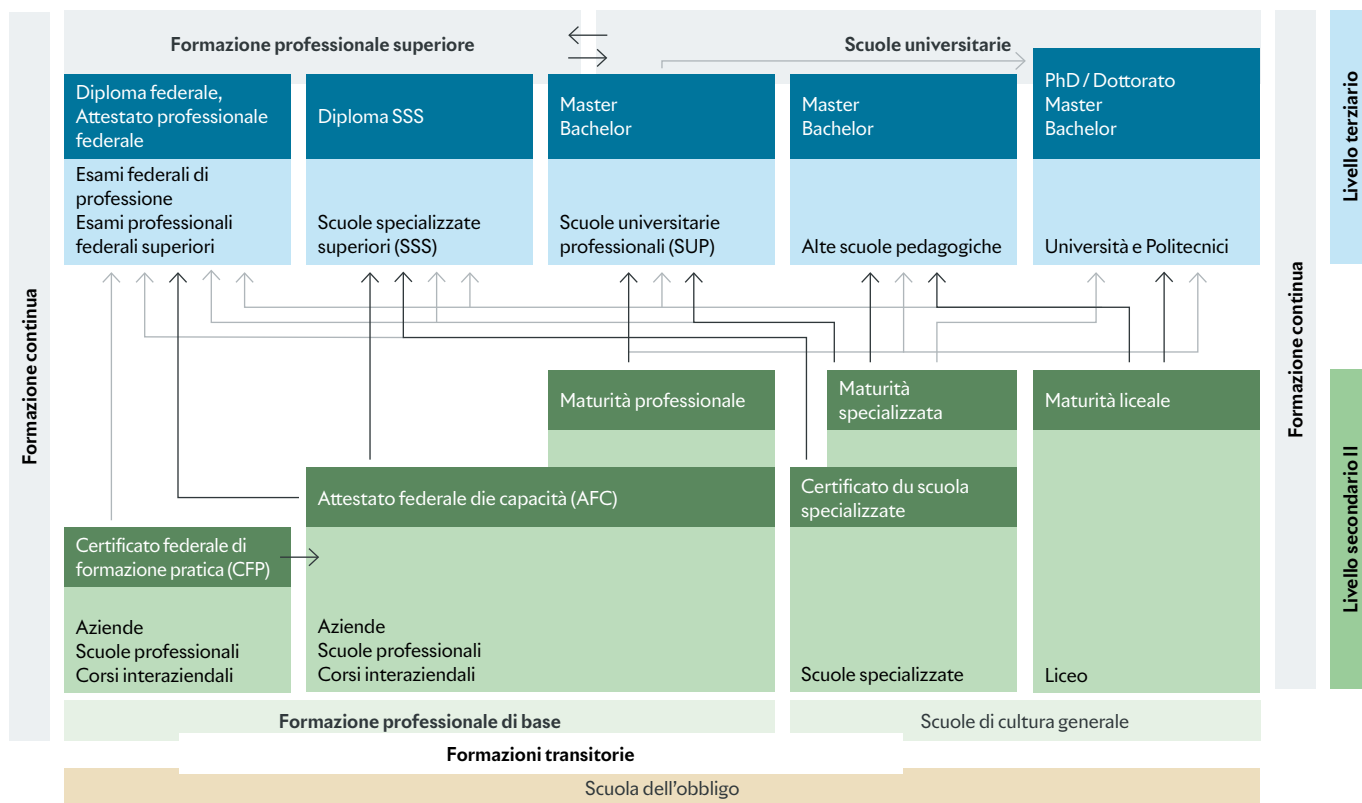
Formazione continua

Formazione professionale superiore

Scuole universitarie

Diploma federale, Attestato professionale federale

Esami federali di professione
Esami professionali federali superiori

Diploma SSS

Scuole specializzate superiori (SSS)

Master
Bachelor

Scuole universitarie professionali (SUP)

Master
Bachelor

Alte scuole pedagogiche

PhD / Dottorato
Master
Bachelor

Università e Politecnici

Livello terziario

Formazione continua

Maturità professionale

Maturità specializzata

Maturità liceale

Attestato federale die capacità (AFC)

Certificato du scuola specializzate

Certificato federale di formazione pratica (CFP)

Aziende
Scuole professionali
Corsi interaziendali

Aziende
Scuole professionali
Corsi interaziendali

Scuole specializzate

Liceo

Livello secondario II

Formazione professionale di base

Scuole di cultura generale

Formazioni transitorie

Scuola dell'obbligo